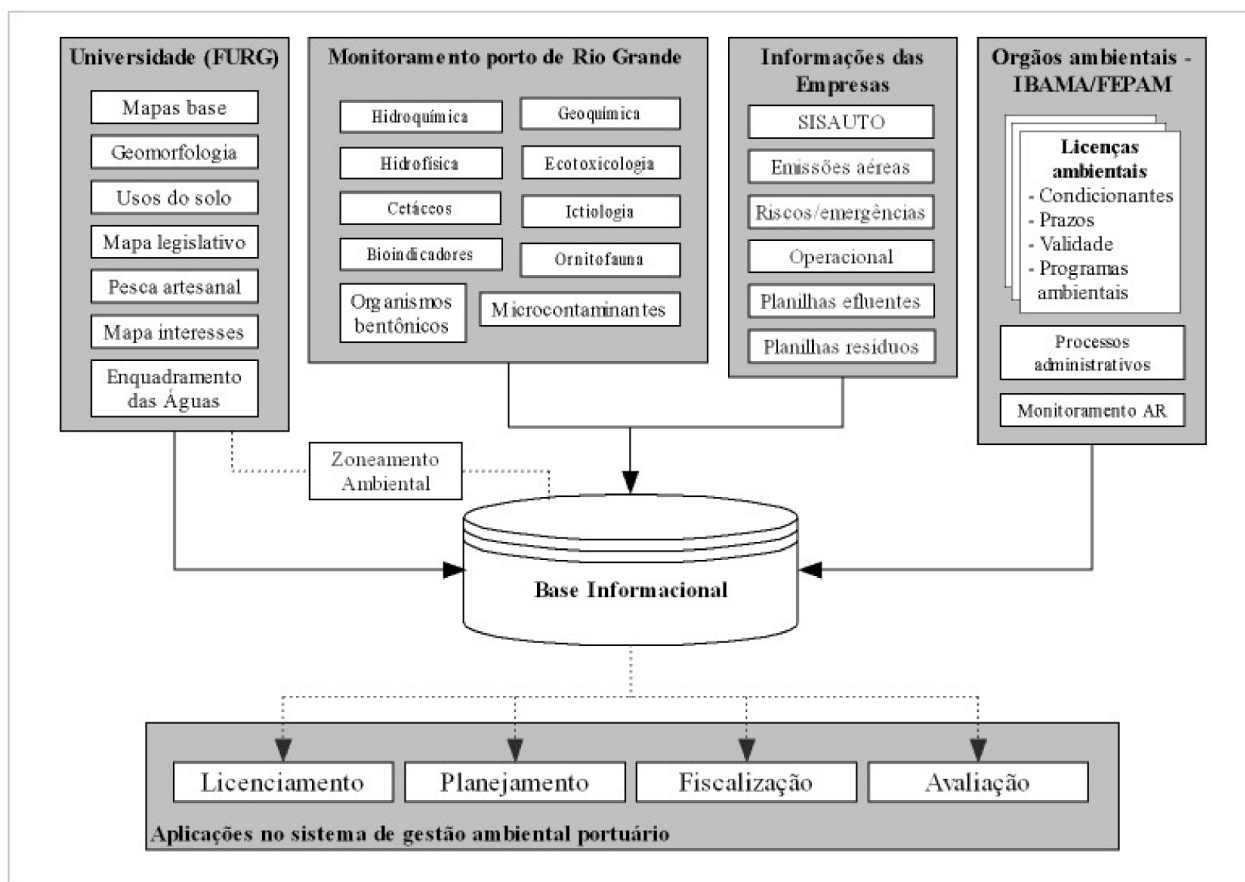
Universidade (FURG)

Mapas base

Geomorfologia

Usos do solo

Mapa legislativo

Pesca artesanal

Mapa interesses

Enquadramento das Águas

Monitoramento porto de Rio Grande

Hidroquímica

Geoquímica

Hidrofísica

Ecotoxicologia

Cetáceos

Ictiologia

Bioindicadores

Ornitofauna

Organismos bentônicos

Microcontaminantes

Informações das Empresas

SISAUTO

Emissões aéreas

Riscos/emergências

Operacional

Planilhas efluentes

Planilhas resíduos

Orgãos ambientais - IBAMA/FEPAM

Licenças ambientais
- Condicionantes
- Prazos
- Validade
- Programas ambientais

Processos administrativos

Monitoramento AR

Zoneamento Ambiental

Base Informacional

Licenciamento

Planejamento

Fiscalização

Avaliação

Aplicações no sistema de gestão ambiental portuário